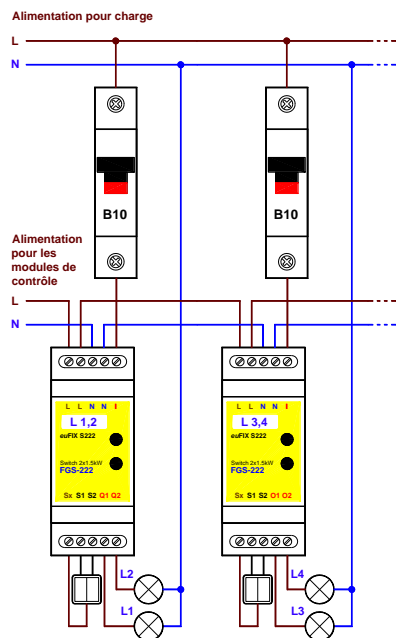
Alimentation pour charge

L

N

B10

B10

Alimentation pour les modules de contrôle

L

N

L L N N I

L 1,2

euFIX S222

Switch 2x1.5kW

FGS-222

Sx S1 S2 Q1 Q2

L L N N I

L 3,4

euFIX S222

Switch 2x1.5kW

FGS-222

Sx S1 S2 Q1 Q2

L2

L1

L4

L3